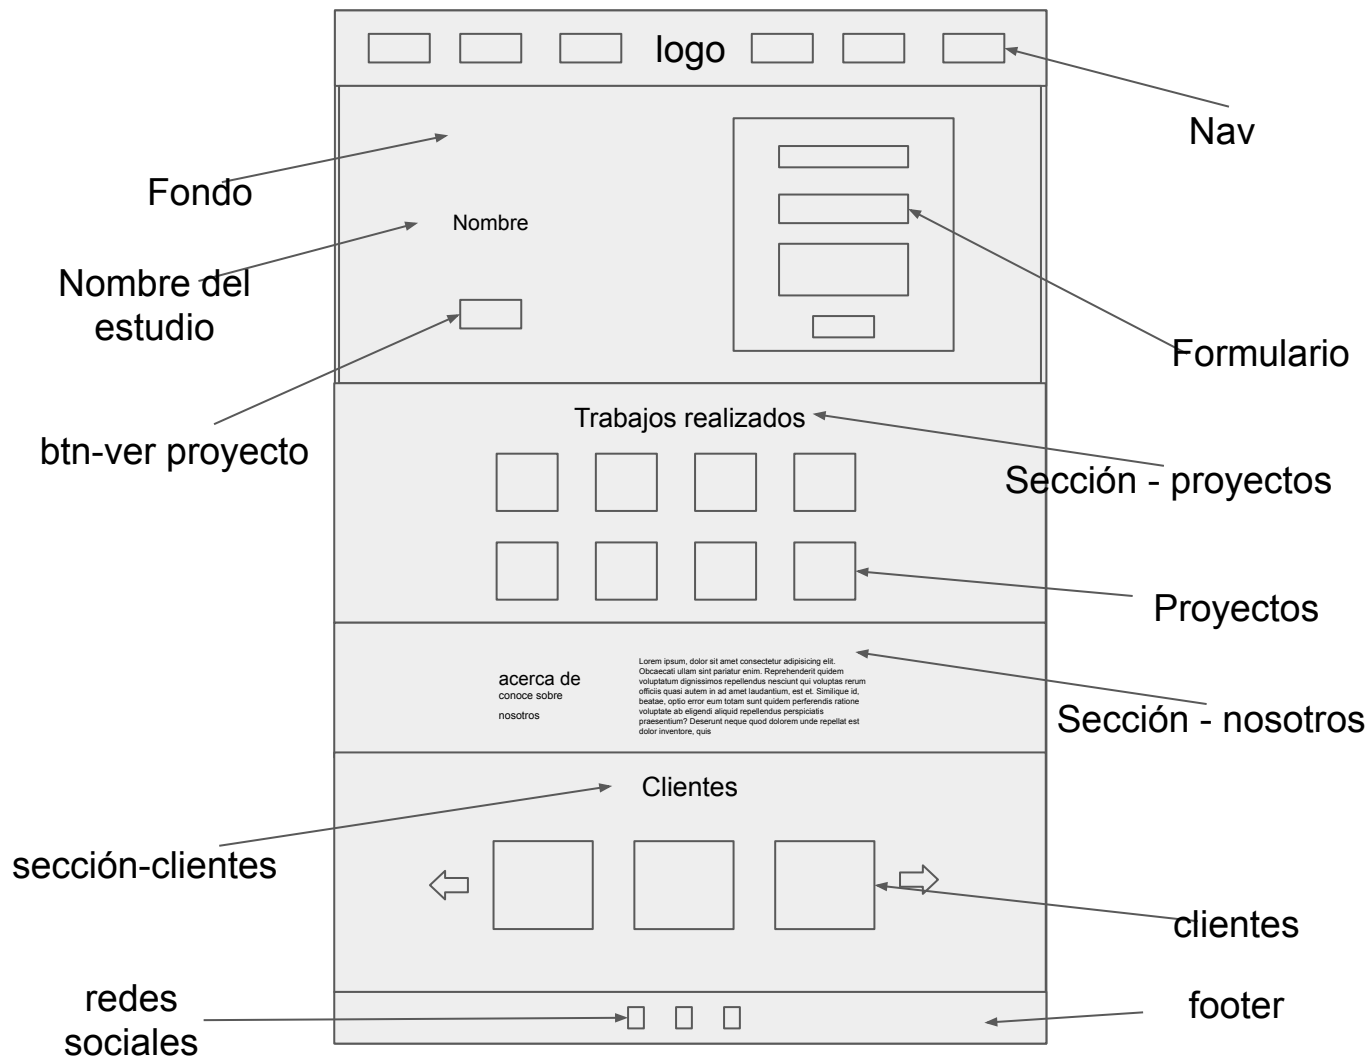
logo

Nav

Fondo

Nombre

Nombre del estudio

btn-ver proyecto

Formulario

Trabajos realizados

Sección - proyectos

Proyectos

acerca de
conoce sobre
nosotros

Lorem ipsum, dolor sit amet consectetur adipisicing elit. Obcaecati ullam sint pariatur enim. Reprehenderit quidem voluptatum dignissimos repellendus nesciunt qui voluptas rerum officiis quasi autem in ad amet laudantium, est et. Similique id, beatae, optio error eum totam sunt quidem perferendis ratione voluptate ab eligendi aliquid repellendus perspiciatis praesentium? Deserunt neque quod dolorem unde repellat est dolor inventore, quis

Sección - nosotros

Clientes

sección-clientes

clientes

redes sociales

footer